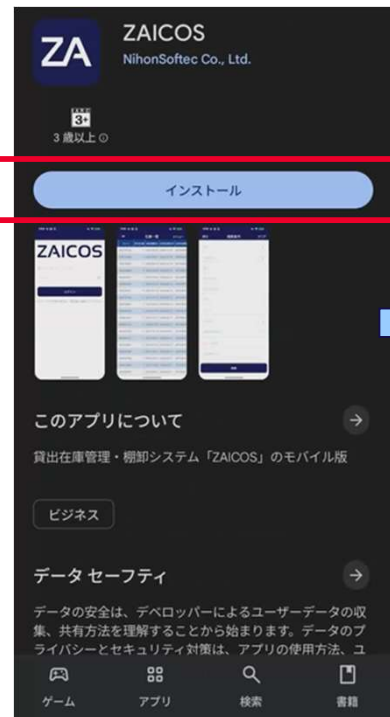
ZA

ZAICOS
NihonSoftec Co., Ltd.

3+
3 歳以上

インストール

ZAICOS

このアプリについて

貸出在庫管理・棚卸システム「ZAICOS」のモバイル版

ビジネス

データ セーフティ

データの安全は、デベロッパーによるユーザーデータの収集、共有方法を理解することから始まります。データのプライバシーとセキュリティ対策は、アプリの使用方法、ユ

ゲーム　アプリ　検索　書籍